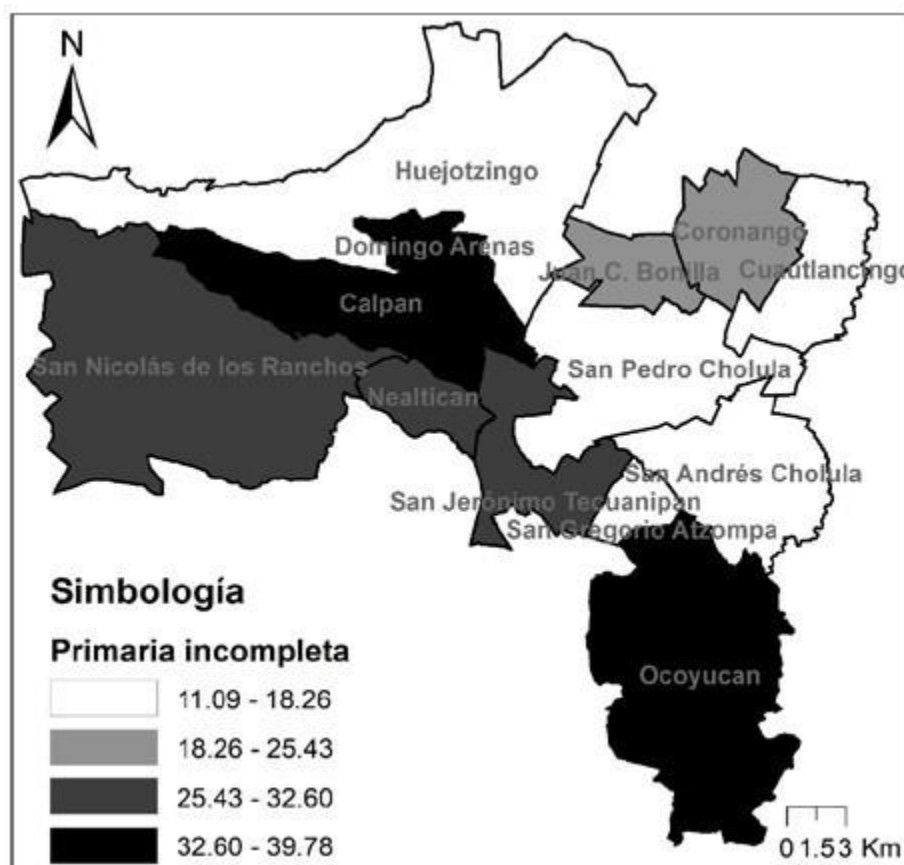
N

Huejotzingo

Domingo Arenas

Juan C. Bonilla

Coronango

Cuautlancingo

Calpan

San Nicolás de los Ranchos

Nealtican

San Pedro Cholula

San Andrés Cholula

San Jerónimo Tecuanipan

San Gregorio Atzompa

Ocoyucan

Simbología

Primaria incompleta

11.09 - 18.26

18.26 - 25.43

25.43 - 32.60

32.60 - 39.78

0 1.5 3 Km